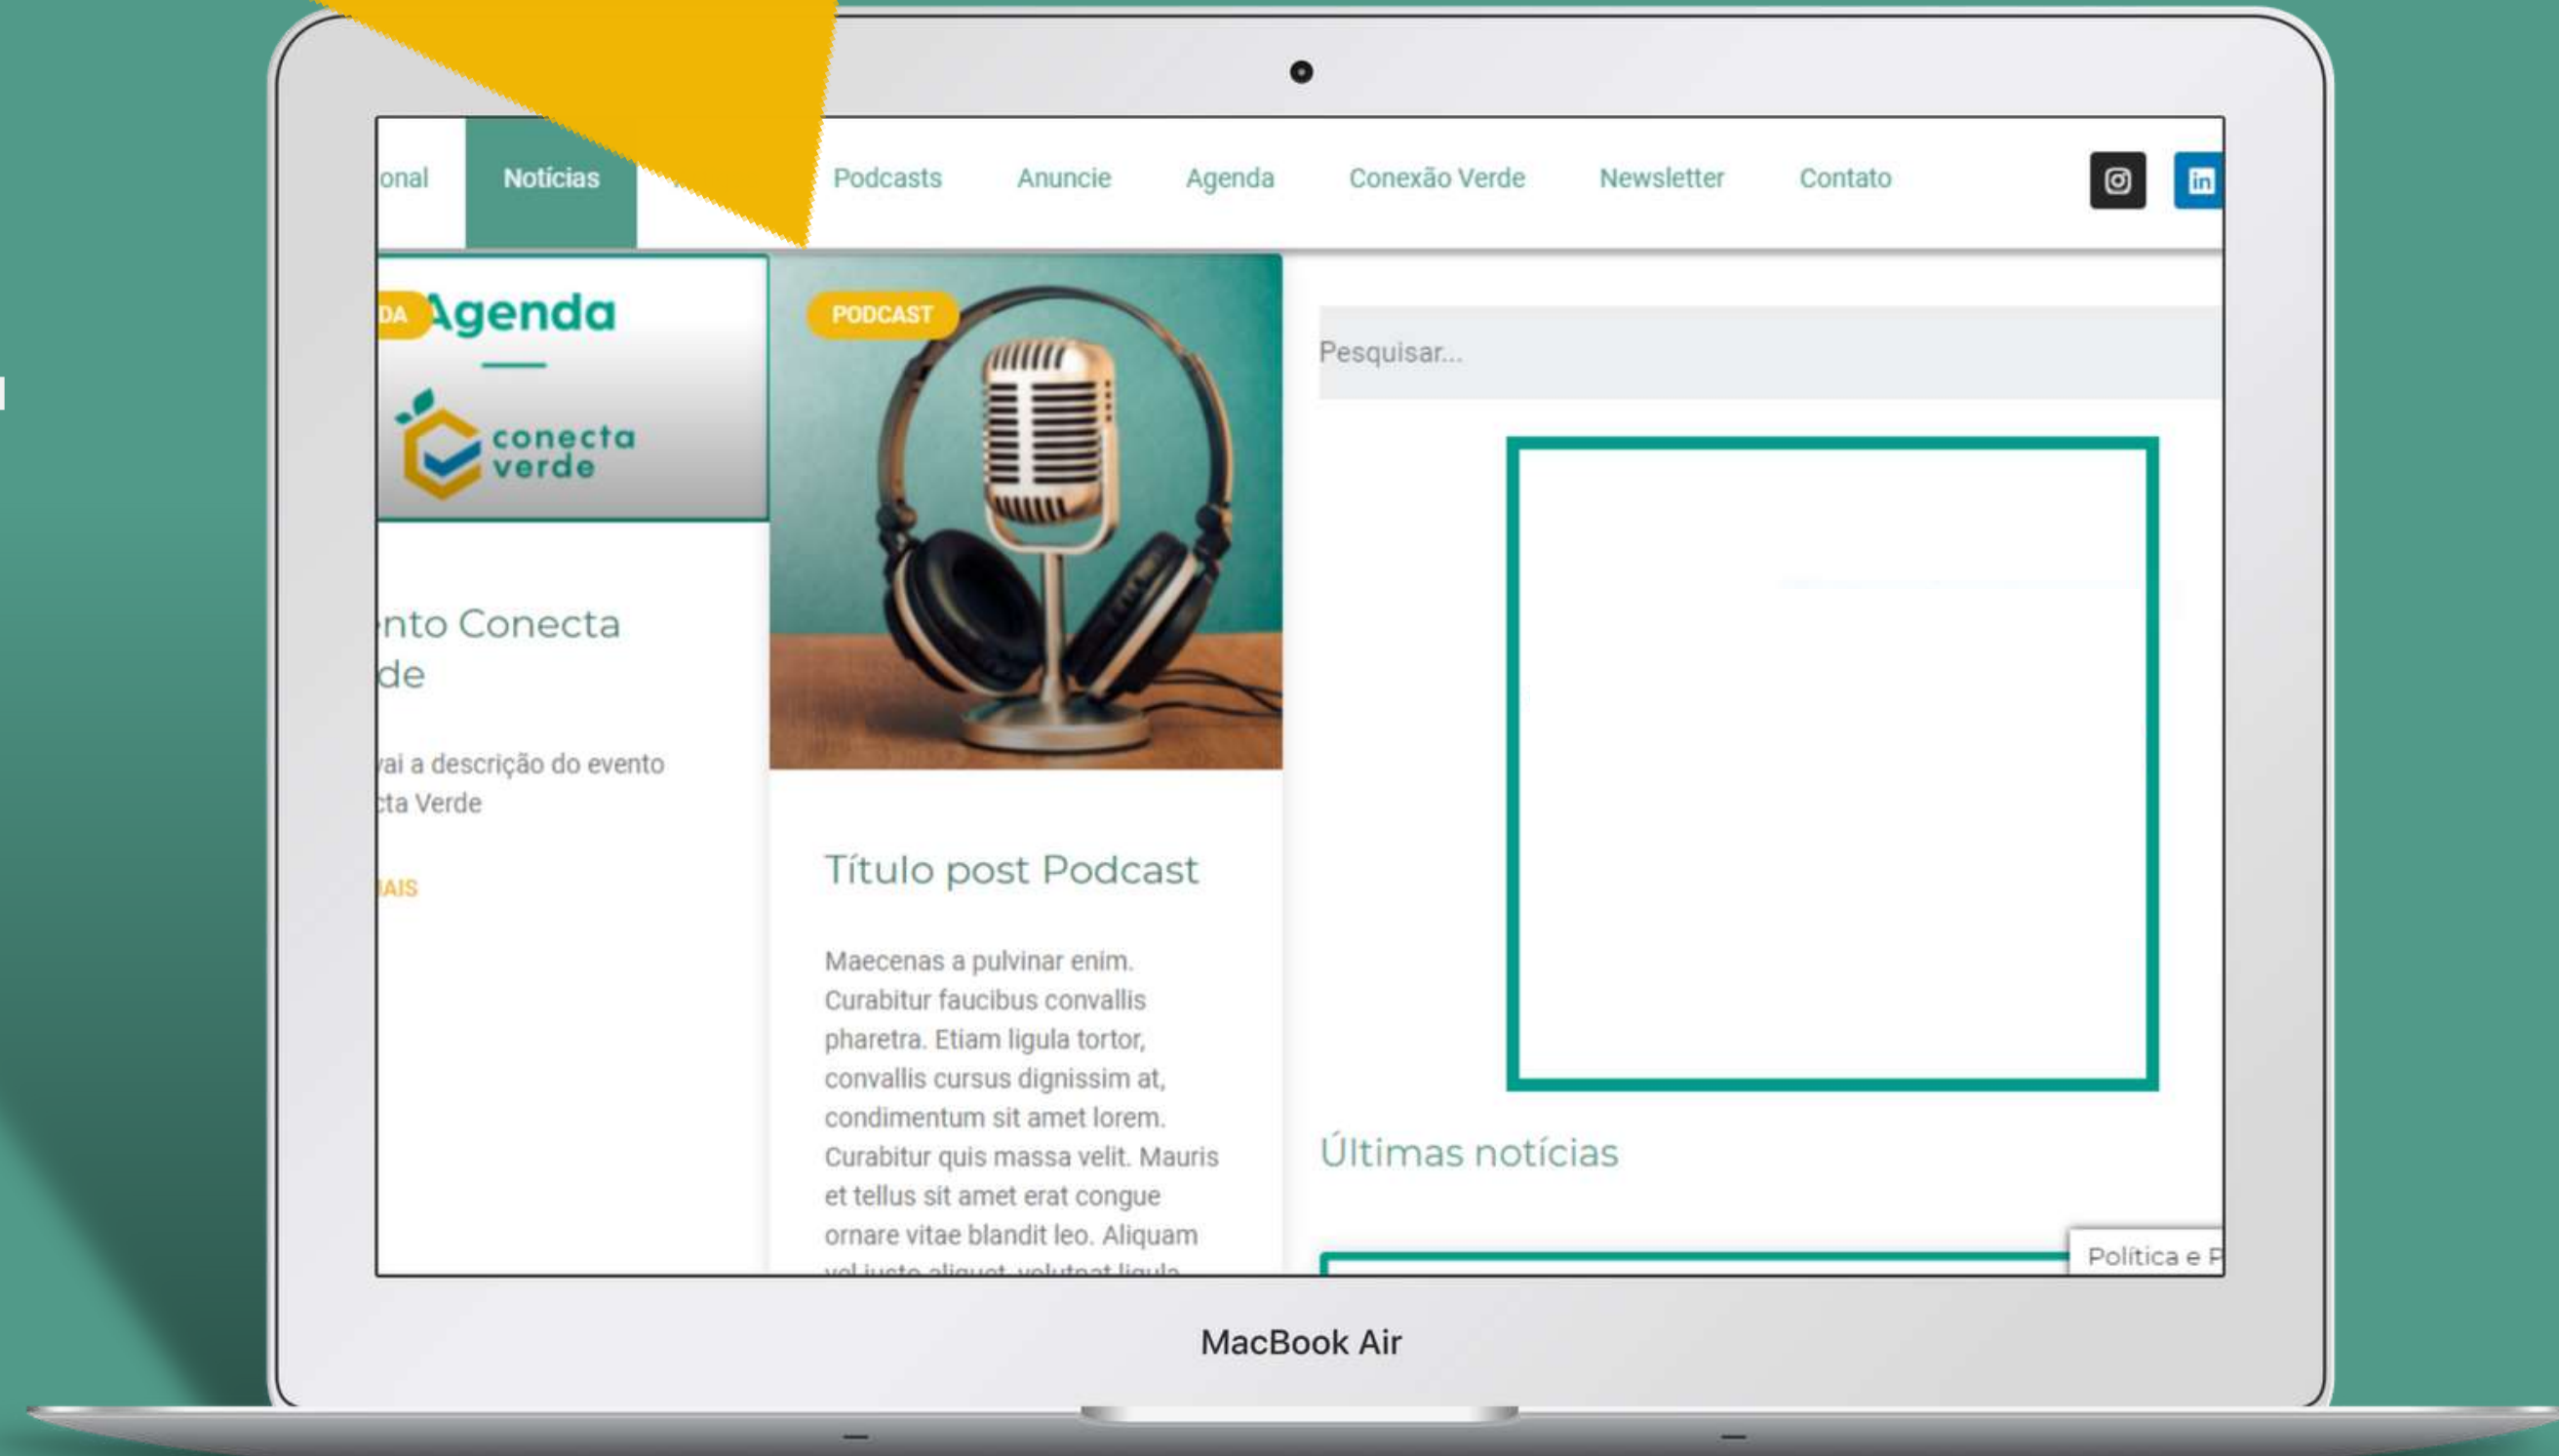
onal Notícias Podcasts Anuncie Agenda Conexão Verde Newsletter Contato

DA Agenda

conecta verde

PODCAST

Pesquisar...

nto Conecta de

ai a descrição do evento ta Verde

AIS

Título post Podcast

Maecenas a pulvinar enim. Curabitur faucibus convallis pharetra. Etiam ligula tortor, convallis cursus dignissim at, condimentum sit amet lorem. Curabitur quis massa velit. Mauris et tellus sit amet erat congue ornare vitae blandit leo. Aliquam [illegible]

Últimas notícias

Política e P

MacBook Air